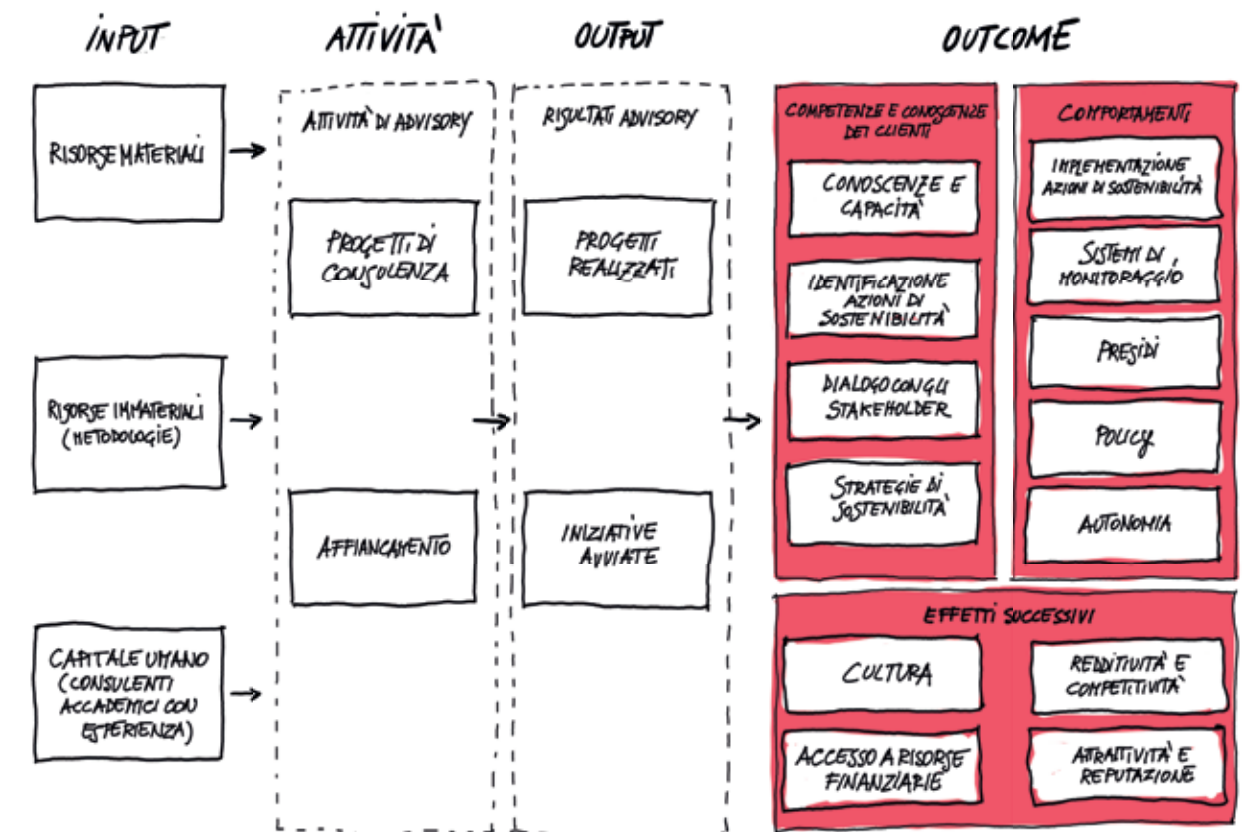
INPUT

ATTIVITÀ

OUTPUT

OUTCOME

RISORSE MATERIALI

RISORSE IMMATERIALI (METODOLOGIE)

CAPITALE UMANO (CONSULENTI ACCADEMICI CON ESPERIENZA)

ATTIVITÀ DI ADVISORY

PROGETTI DI CONSULENZA

AFFIANCAMENTO

RISULTATI ADVISORY

PROGETTI REALIZZATI

INIZIATIVE AVVIATE

COMPETENZE E CONOSCENZE DEI CLIENTI

CONOSCENZE E CAPACITÀ

IDENTIFICAZIONE AZIONI DI SOSTENIBILITÀ

DIALOGO CON GLI STAKEHOLDER

STRATEGIE DI SOSTENIBILITÀ

COMPORTAMENTI

IMPLEMENTAZIONE AZIONI DI SOSTENIBILITÀ

SISTEMI DI MONITORAGGIO

PRESIDI

POLICY

AUTONOMIA

EFFETTI SUCCESSIVI

CULTURA

REDDITIVITÀ E COMPETITIVITÀ

ACCESSO A RISORSE FINANZIARIE

ATTRATTIVITÀ E REPUTAZIONE